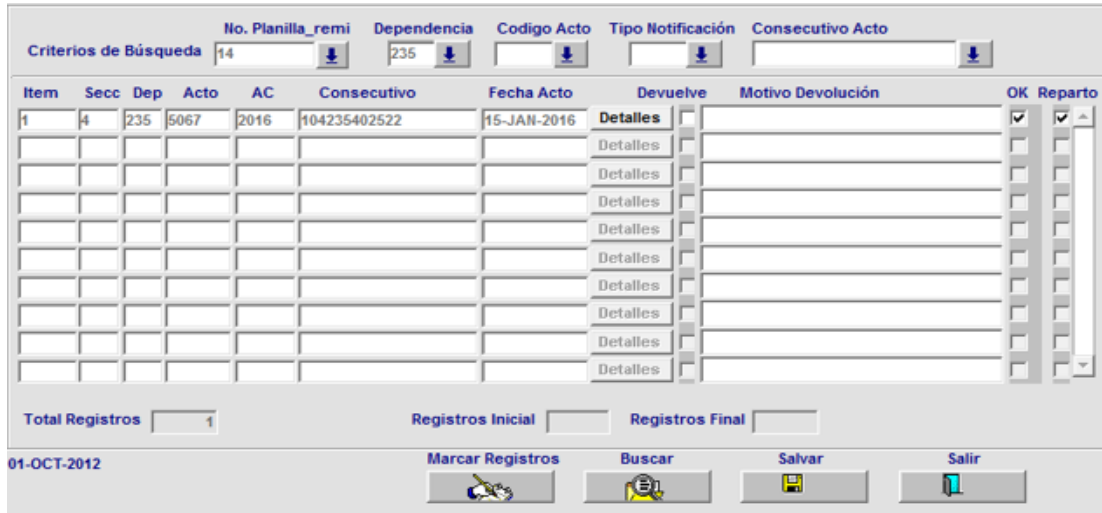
Criterios de Búsqueda

No. Planilla_remi 14

Dependencia 235

Codigo Acto

Tipo Notificación

Consecutivo Acto

| Item | Secc | Dep | Acto | AC | Consecutivo | Fecha Acto | | Devuelve | Motivo Devolución | OK | Reparto |
|---|---|---|---|---|---|---|---|---|---|---|---|
| 1 | 4 | 235 | 5067 | 2016 | 104235402522 | 15-JAN-2016 | Detalles | | | ☑ | ☑ |
| | | | | | | | Detalles | | | | |
| | | | | | | | Detalles | | | | |
| | | | | | | | Detalles | | | | |
| | | | | | | | Detalles | | | | |
| | | | | | | | Detalles | | | | |
| | | | | | | | Detalles | | | | |
| | | | | | | | Detalles | | | | |
| | | | | | | | Detalles | | | | |
| | | | | | | | Detalles | | | | |

Total Registros 1

Registros Inicial

Registros Final

01-OCT-2012

Marcar Registros

Buscar

Salvar

Salir